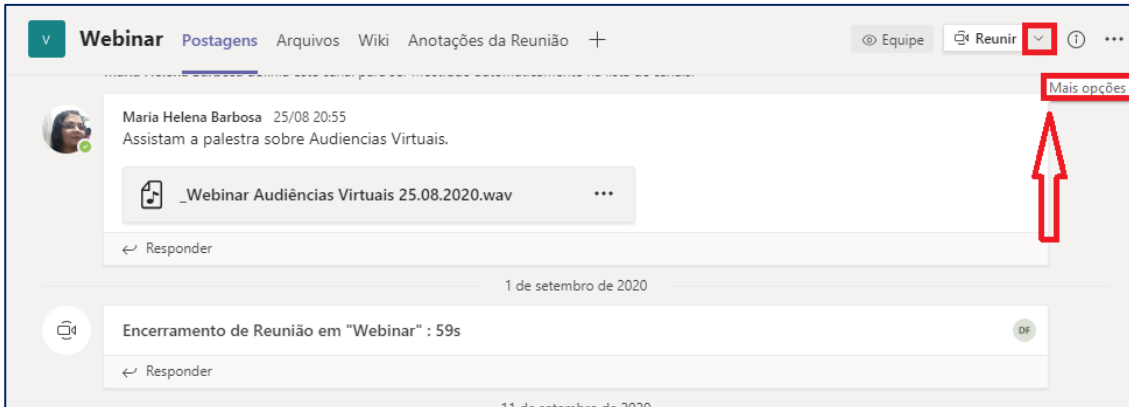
V Webinar Postagens Arquivos Wiki Anotações da Reunião +

Equipe Reunir ⓘ ...

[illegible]

Mais opções

Maria Helena Barbosa 25/08 20:55
Assistam a palestra sobre Audiencias Virtuais.

_Webinar Audiências Virtuais 25.08.2020.wav ...

Responder

1 de setembro de 2020

Encerramento de Reunião em "Webinar" : 59s

DF

Responder

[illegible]